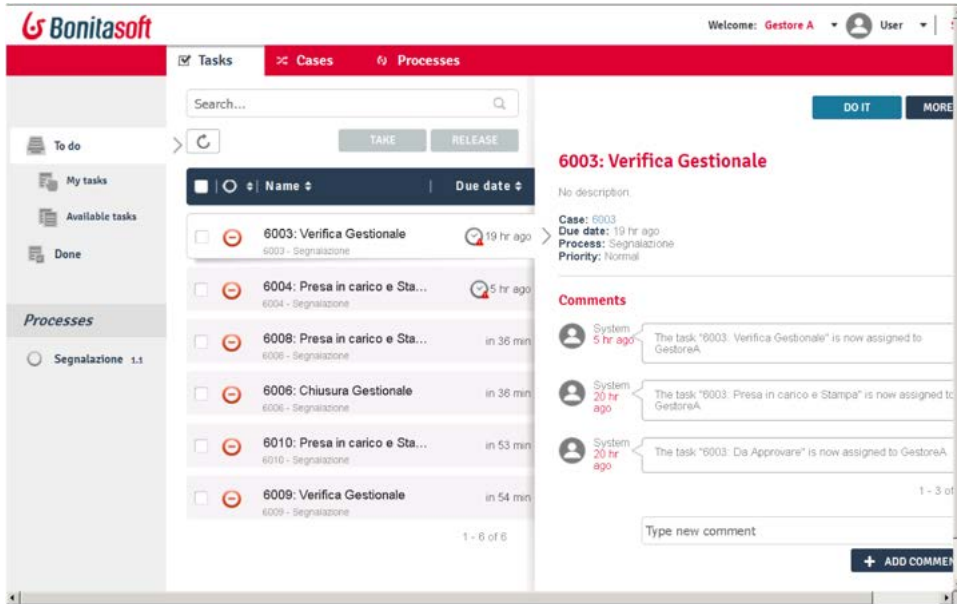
Bonitasoft

Welcome: Gestore A User

Tasks Cases Processes

Search...

TAKE RELEASE

To do

My tasks

Available tasks

Done

Processes

Segnalazione 1.1

| | Name | Due date |
|---|---|---|
| | 6003: Verifica Gestionale 6003 - Segnalazione | 19 hr ago |
| | 6004: Presa in carico e Sta... 6004 - Segnalazione | 5 hr ago |
| | 6008: Presa in carico e Sta... 6008 - Segnalazione | in 36 min |
| | 6006: Chiusura Gestionale 6006 - Segnalazione | in 36 min |
| | 6010: Presa in carico e Sta... 6010 - Segnalazione | in 53 min |
| | 6009: Verifica Gestionale 6009 - Segnalazione | in 54 min |

1 - 6 of 6

DO IT MORE

6003: Verifica Gestionale

No description.

Case: 6003
Due date: 19 hr ago
Process: Segnalazione
Priority: Normal

Comments

System 5 hr ago The task "6003: Verifica Gestionale" is now assigned to GestoreA

System 20 hr ago The task "6003: Presa in carico e Stampa" is now assigned to GestoreA

System 20 hr ago The task "6003: Da Approvare" is now assigned to GestoreA

1 - 3 of

Type new comment

+ ADD COMMEN